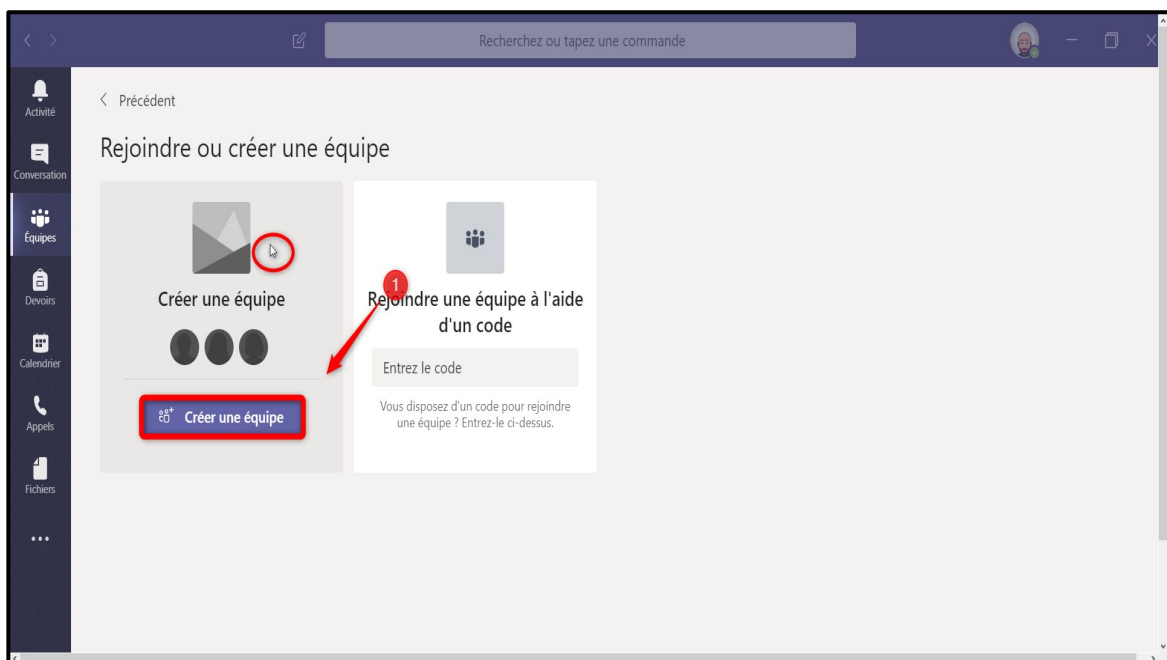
Recherchez ou tapez une commande

Activité
Conversation
Équipes
Devoirs
Calendrier
Appels
Fichiers
...

< Précédent

Rejoindre ou créer une équipe

Créer une équipe

Créer une équipe

1

Rejoindre une équipe à l'aide d'un code

Entrez le code

Vous disposez d'un code pour rejoindre une équipe ? Entrez-le ci-dessus.